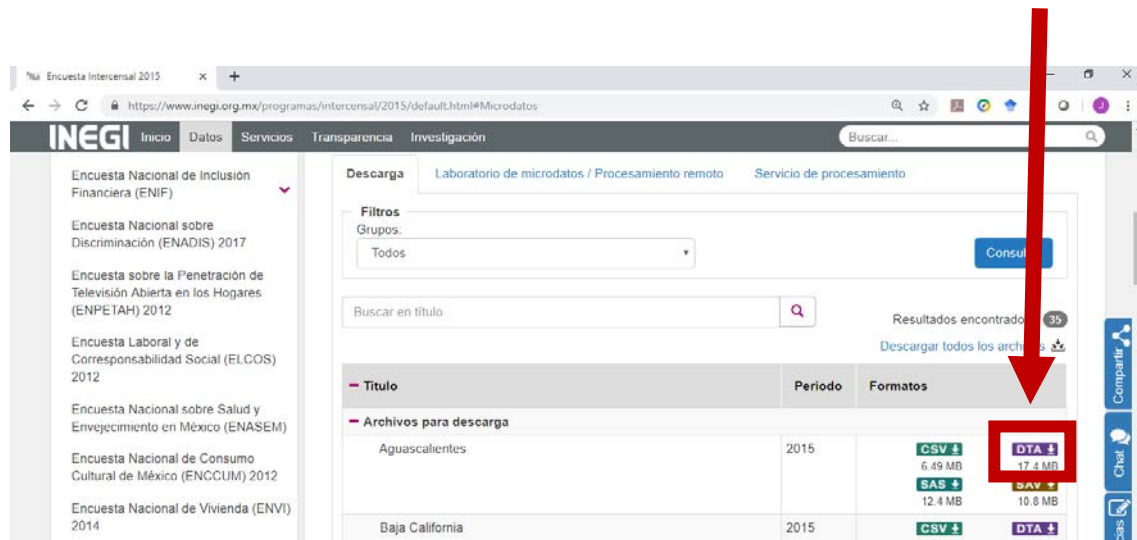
Encuesta Intercensal 2015 × +

https://www.inegi.org.mx/programas/intercensal/2015/default.html#Microdatos

INEGI Inicio Datos Servicios Transparencia Investigación Buscar...

Encuesta Nacional de Inclusión Financiera (ENIF)

Encuesta Nacional sobre Discriminación (ENADIS) 2017

Encuesta sobre la Penetración de Televisión Abierta en los Hogares (ENPETAH) 2012

Encuesta Laboral y de Corresponsabilidad Social (ELCOS) 2012

Encuesta Nacional sobre Salud y Envejecimiento en México (ENASEM)

Encuesta Nacional de Consumo Cultural de México (ENCCUM) 2012

Encuesta Nacional de Vivienda (ENVI) 2014

Descarga Laboratorio de microdatos / Procesamiento remoto Servicio de procesamiento

Filtros
Grupos.
Todos

Consul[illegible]

Buscar en título

Resultados encontrado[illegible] 35

Descargar todos los arch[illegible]s

| − Título | Periodo | Formatos | |
|---|---|---|---|
| − Archivos para descarga | | | |
| Aguascalientes | 2015 | CSV 6.49 MB SAS 12.4 MB | DTA 17.4 MB SAV 10.8 MB |
| Baja California | 2015 | CSV | DTA |

Compartir
Chat
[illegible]cias